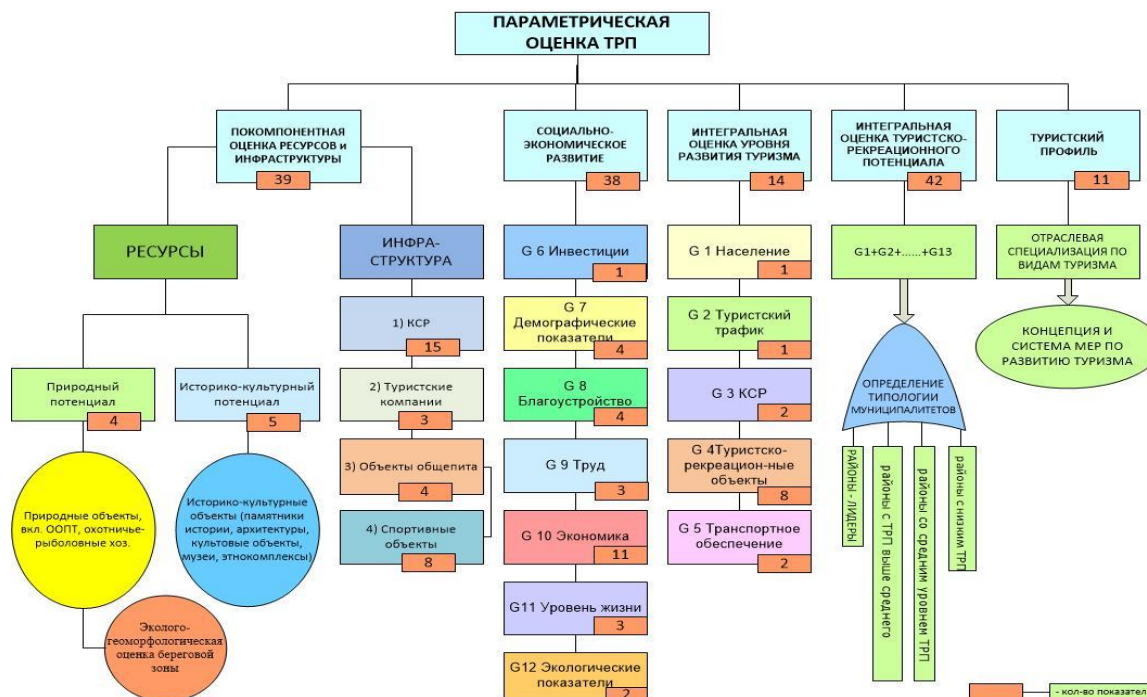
ПАРАМЕТРИЧЕСКАЯ ОЦЕНКА ТРП

ПОКОМПОНЕНТНАЯ ОЦЕНКА РЕСУРСОВ И ИНФРАСТРУКТУРЫ
39

РЕСУРСЫ

Природный потенциал
4

Природные объекты, вкл. ООПТ, охотничье-рыболовные хоз.

Эколого-геоморфологическая оценка береговой зоны

Историко-культурный потенциал
5

Историко-культурные объекты (памятники истории, архитектуры, культовые объекты, музеи, этнокомплексы)

ИНФРА-СТРУКТУРА

1) КСР
15

2) Туристские компании
3

3) Объекты общепита
4

4) Спортивные объекты
8

СОЦИАЛЬНО-ЭКОНОМИЧЕСКОЕ РАЗВИТИЕ
38

G 6 Инвестиции
1

G 7 Демографические показатели
4

G 8 Благоустройство
4

G 9 Труд
3

G 10 Экономика
11

G11 Уровень жизни
3

G12 Экологические показатели
2

ИНТЕГРАЛЬНАЯ ОЦЕНКА УРОВНЯ РАЗВИТИЯ ТУРИЗМА
14

G 1 Население
1

G 2 Туристский трафик
1

G 3 КСР
2

G 4Туристско-рекреацион-ные объекты
8

G 5 Транспортное обеспечение
2

ИНТЕГРАЛЬНАЯ ОЦЕНКА ТУРИСТСКО-РЕКРЕАЦИОННОГО ПОТЕНЦИАЛА
42

G1+G2+......+G13

ОПРЕДЕЛЕНИЕ ТИПОЛОГИИ МУНИЦИПАЛИТЕТОВ

РАЙОНЫ - ЛИДЕРЫ

районы с ТРП выше среднего

районы со средним уровнем ТРП

районы с низким ТРП

ТУРИСТСКИЙ ПРОФИЛЬ
11

ОТРАСЛЕВАЯ СПЕЦИАЛИЗАЦИЯ ПО ВИДАМ ТУРИЗМА

КОНЦЕПЦИЯ И СИСТЕМА МЕР ПО РАЗВИТИЮ ТУРИЗМА

- кол-во показате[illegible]